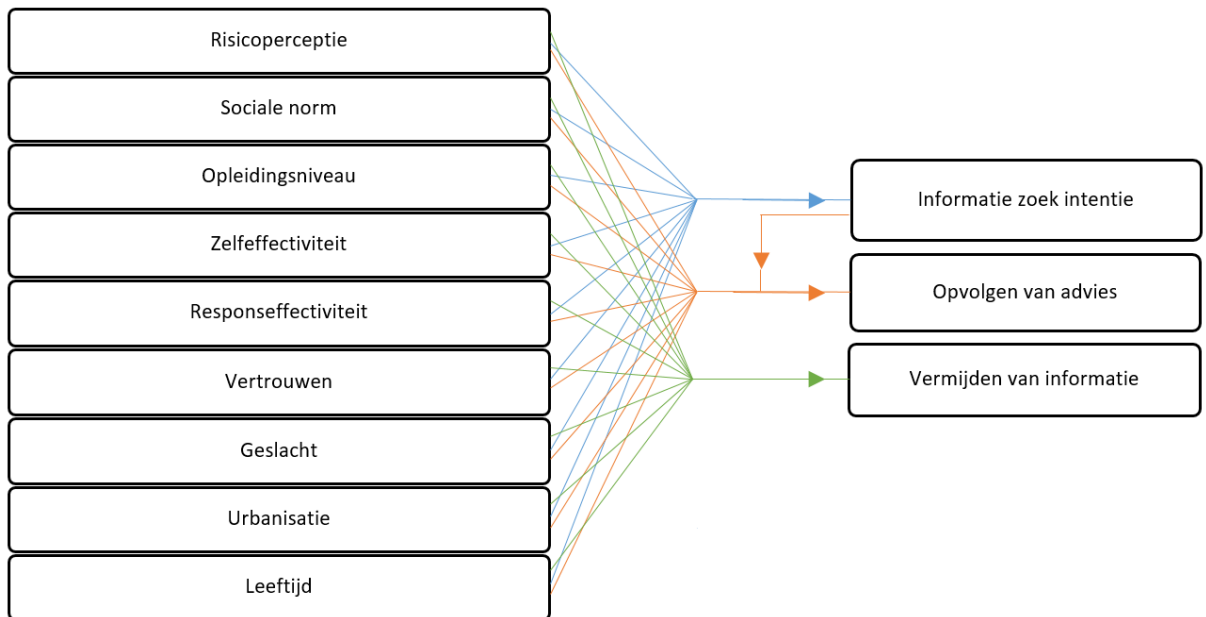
Risicoperceptie

Sociale norm

Opleidingsniveau

Zelfeffectiviteit

Responseffectiviteit

Vertrouwen

Geslacht

Urbanisatie

Leeftijd

Informatie zoek intentie

Opvolgen van advies

Vermijden van informatie